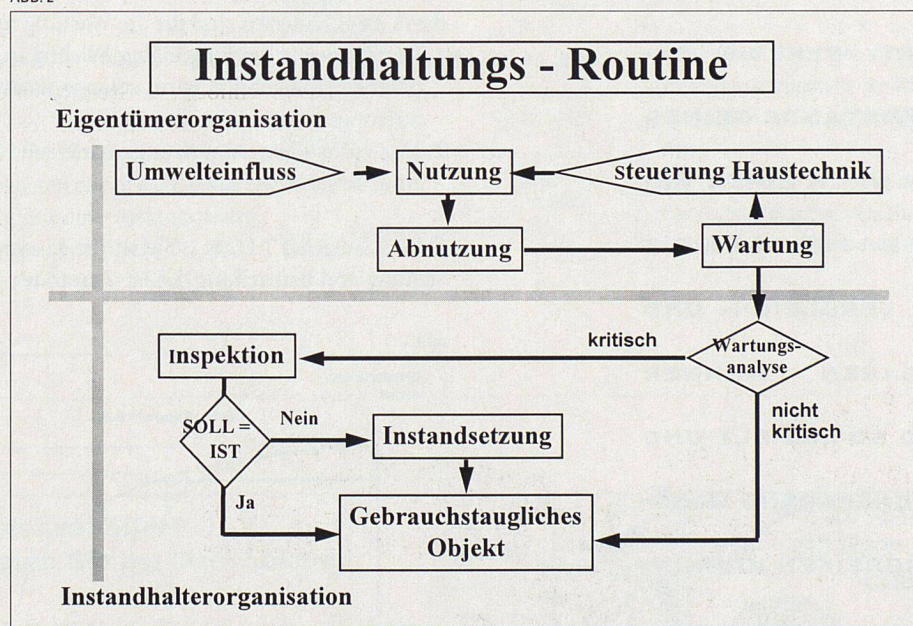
Abb. 2

Instandhaltungs - Routine

Eigentümerorganisation

Umwelteinfluss

Nutzung

Steuerung Haustechnik

Abnutzung

Wartung

Inspektion

kritisch

Wartungs-analyse

SOLL = IST

Nein

Instandsetzung

nicht kritisch

Ja

Gebrauchstaugliches Objekt

Instandhalterorganisation